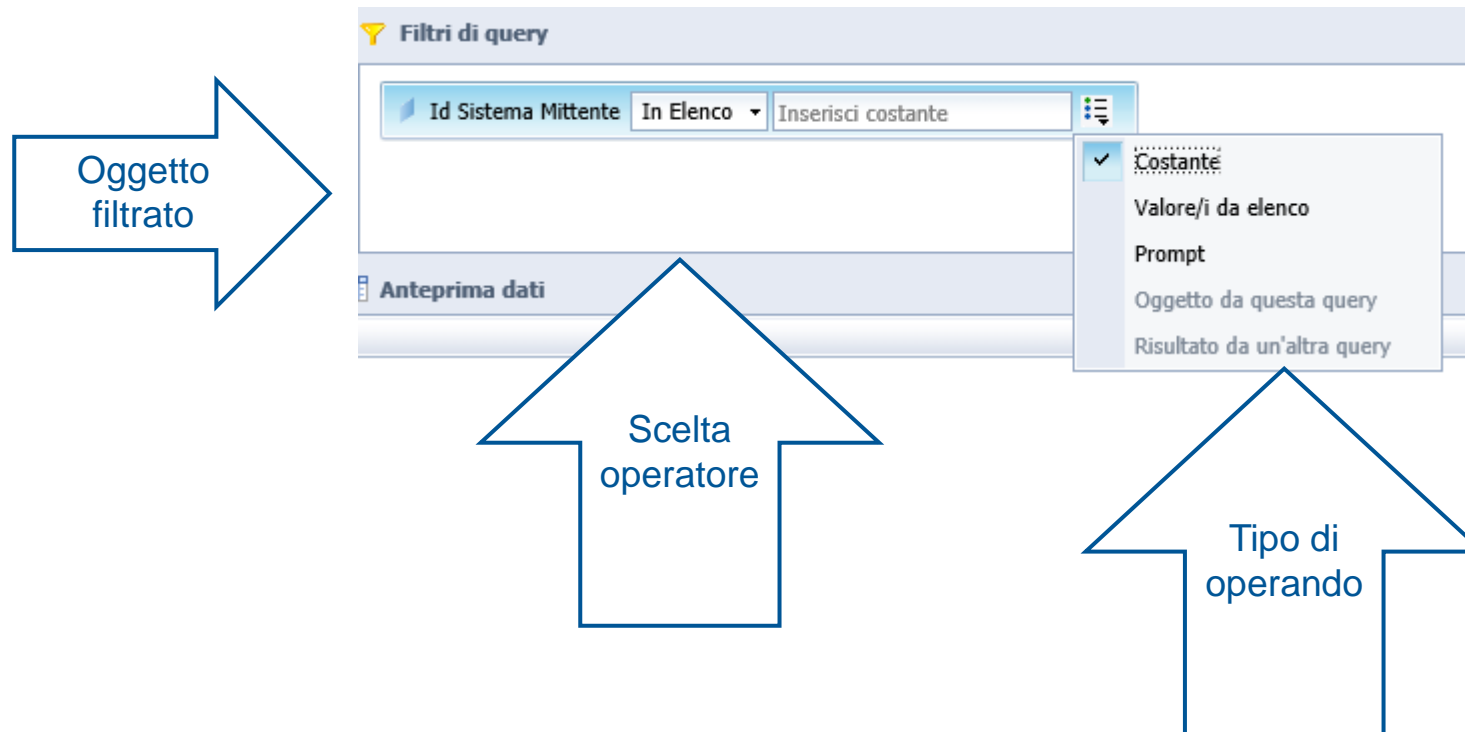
Filtri di query

Oggetto filtrato

Id Sistema Mittente
In Elenco
Inserisci costante

Costante
Valore/i da elenco
Prompt
Oggetto da questa query
Risultato da un'altra query

Anteprima dati

Scelta operatore

Tipo di operando